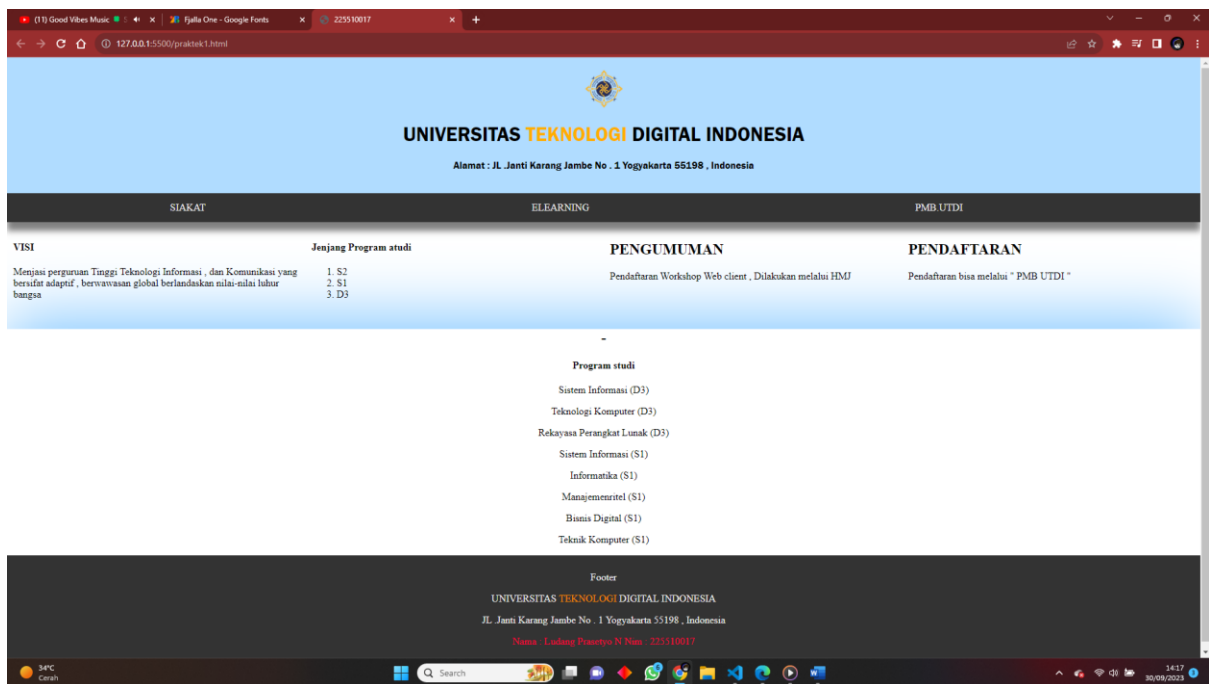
(11) Good Vibes Music
Fjalla One - Google Fonts
225510017
127.0.0.1:5500/praktek1.html

UNIVERSITAS TEKNOLOGI DIGITAL INDONESIA

Alamat : JL .Janti Karang Jambe No . 1 Yogyakarta 55198 , Indonesia

SIAKAT
ELEARNING
PMB.UTDI

VISI

Menjasi perguruan Tinggi Teknologi Informasi , dan Komunikasi yang bersifat adaptif , berwawasan global berlandaskan nilai-nilai luhur bangsa

Jenjang Program atudi

1. S2
2. S1
3. D3

PENGUMUMAN

Pendaftaran Workshop Web client , Dilakukan melalui HMJ

PENDAFTARAN

Pendaftaran bisa melalui " PMB UTDI "

Program studi

Sistem Informasi (D3)

Teknologi Komputer (D3)

Rekayasa Perangkat Lunak (D3)

Sistem Informasi (S1)

Informatika (S1)

Manajemenritel (S1)

Bisnis Digital (S1)

Teknik Komputer (S1)

Footer

UNIVERSITAS TEKNOLOGI DIGITAL INDONESIA

JL .Janti Karang Jambe No . 1 Yogyakarta 55198 , Indonesia

Nama : Ludang Prasetyo N Nim : 225510017

34°C
Cerah
Search
14:17
30/09/2023